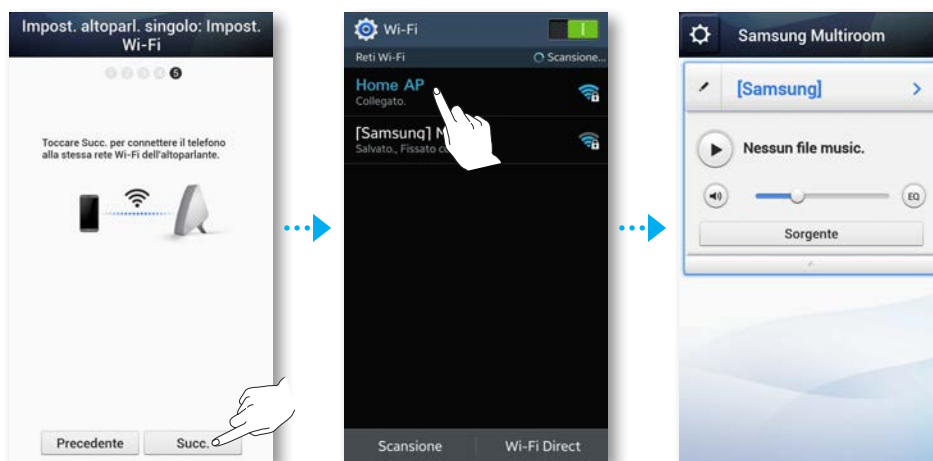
Impost. altoparl. singolo: Impost. Wi-Fi

5

Toccare Succ. per connettere il telefono alla stessa rete Wi-Fi dell'altoparlante.

Precedente

Succ.

Wi-Fi

Reti Wi-Fi

Scansione...

Home AP

Collegato.

[Samsung] M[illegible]

Salvato., Fissato co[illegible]

Scansione

Wi-Fi Direct

Samsung Multiroom

[Samsung]

Nessun file music.

EQ

Sorgente